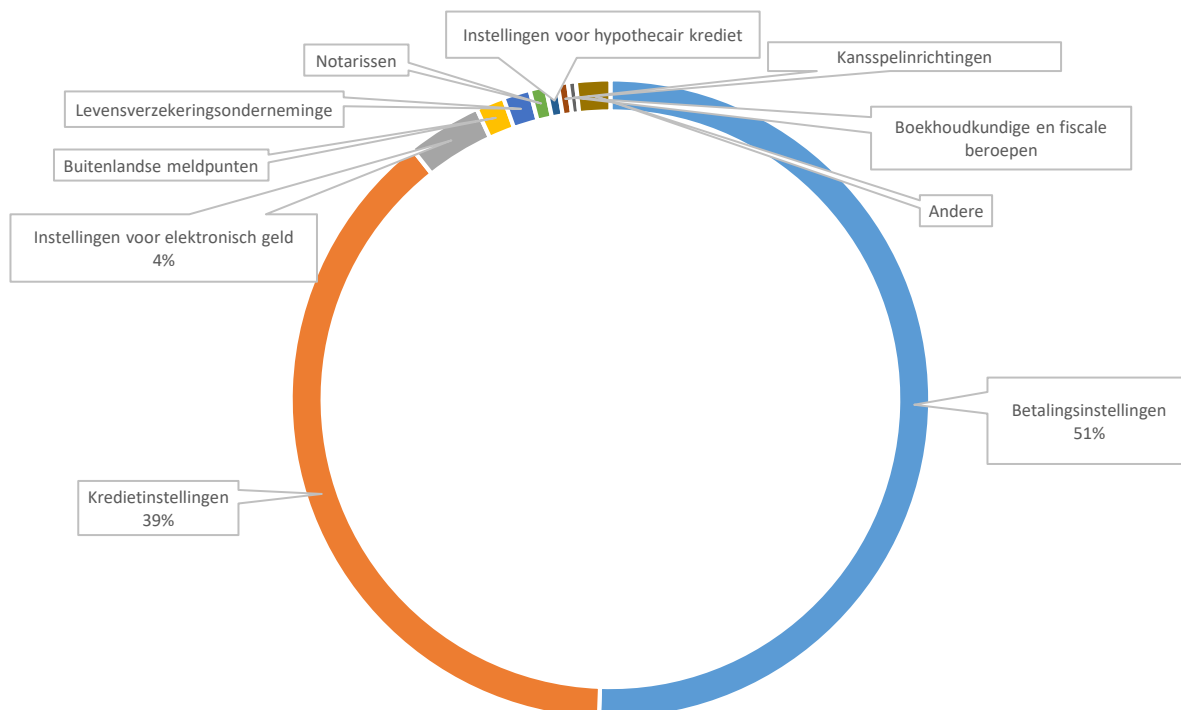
Instellingen voor hypothecair krediet

Notarissen

Kansspelinrichtingen

Levensverzekeringsondernemingen

Boekhoudkundige en fiscale beroepen

Buitenlandse meldpunten

Andere

Instellingen voor elektronisch geld
4%

Betalingsinstellingen
51%

Kredietinstellingen
39%